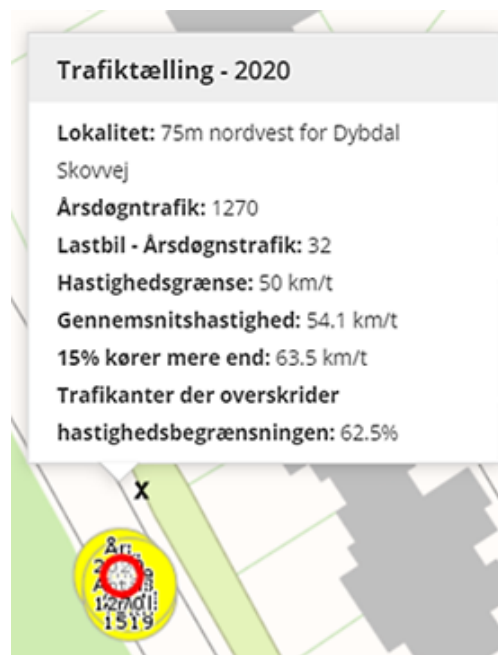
Trafiktælling - 2020

Lokalitet: 75m nordvest for Dybdal Skovvej
Årsdøgntrafik: 1270
Lastbil - Årsdøgnstrafik: 32
Hastighedsgrænse: 50 km/t
Gennemsnitshastighed: 54.1 km/t
15% kører mere end: 63.5 km/t
Trafikanter der overskrider hastighedsbegrænsningen: 62.5%

X

År: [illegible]
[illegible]
1519